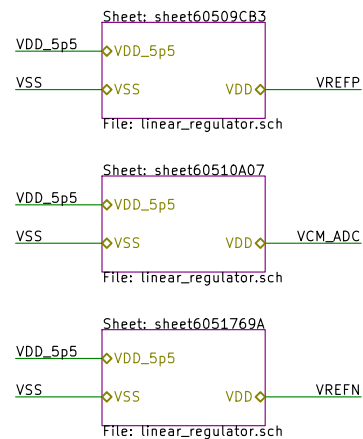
Sheet: sheet60509CB3
VDD_5p5
VDD_5p5
VSS
VSS
VDD
VREFP
File: linear_regulator.sch

Sheet: sheet60510A07
VDD_5p5
VDD_5p5
VSS
VSS
VDD
VCM_ADC
File: linear_regulator.sch

Sheet: sheet6051769A
VDD_5p5
VDD_5p5
VSS
VSS
VDD
VREFN
File: linear_regulator.sch